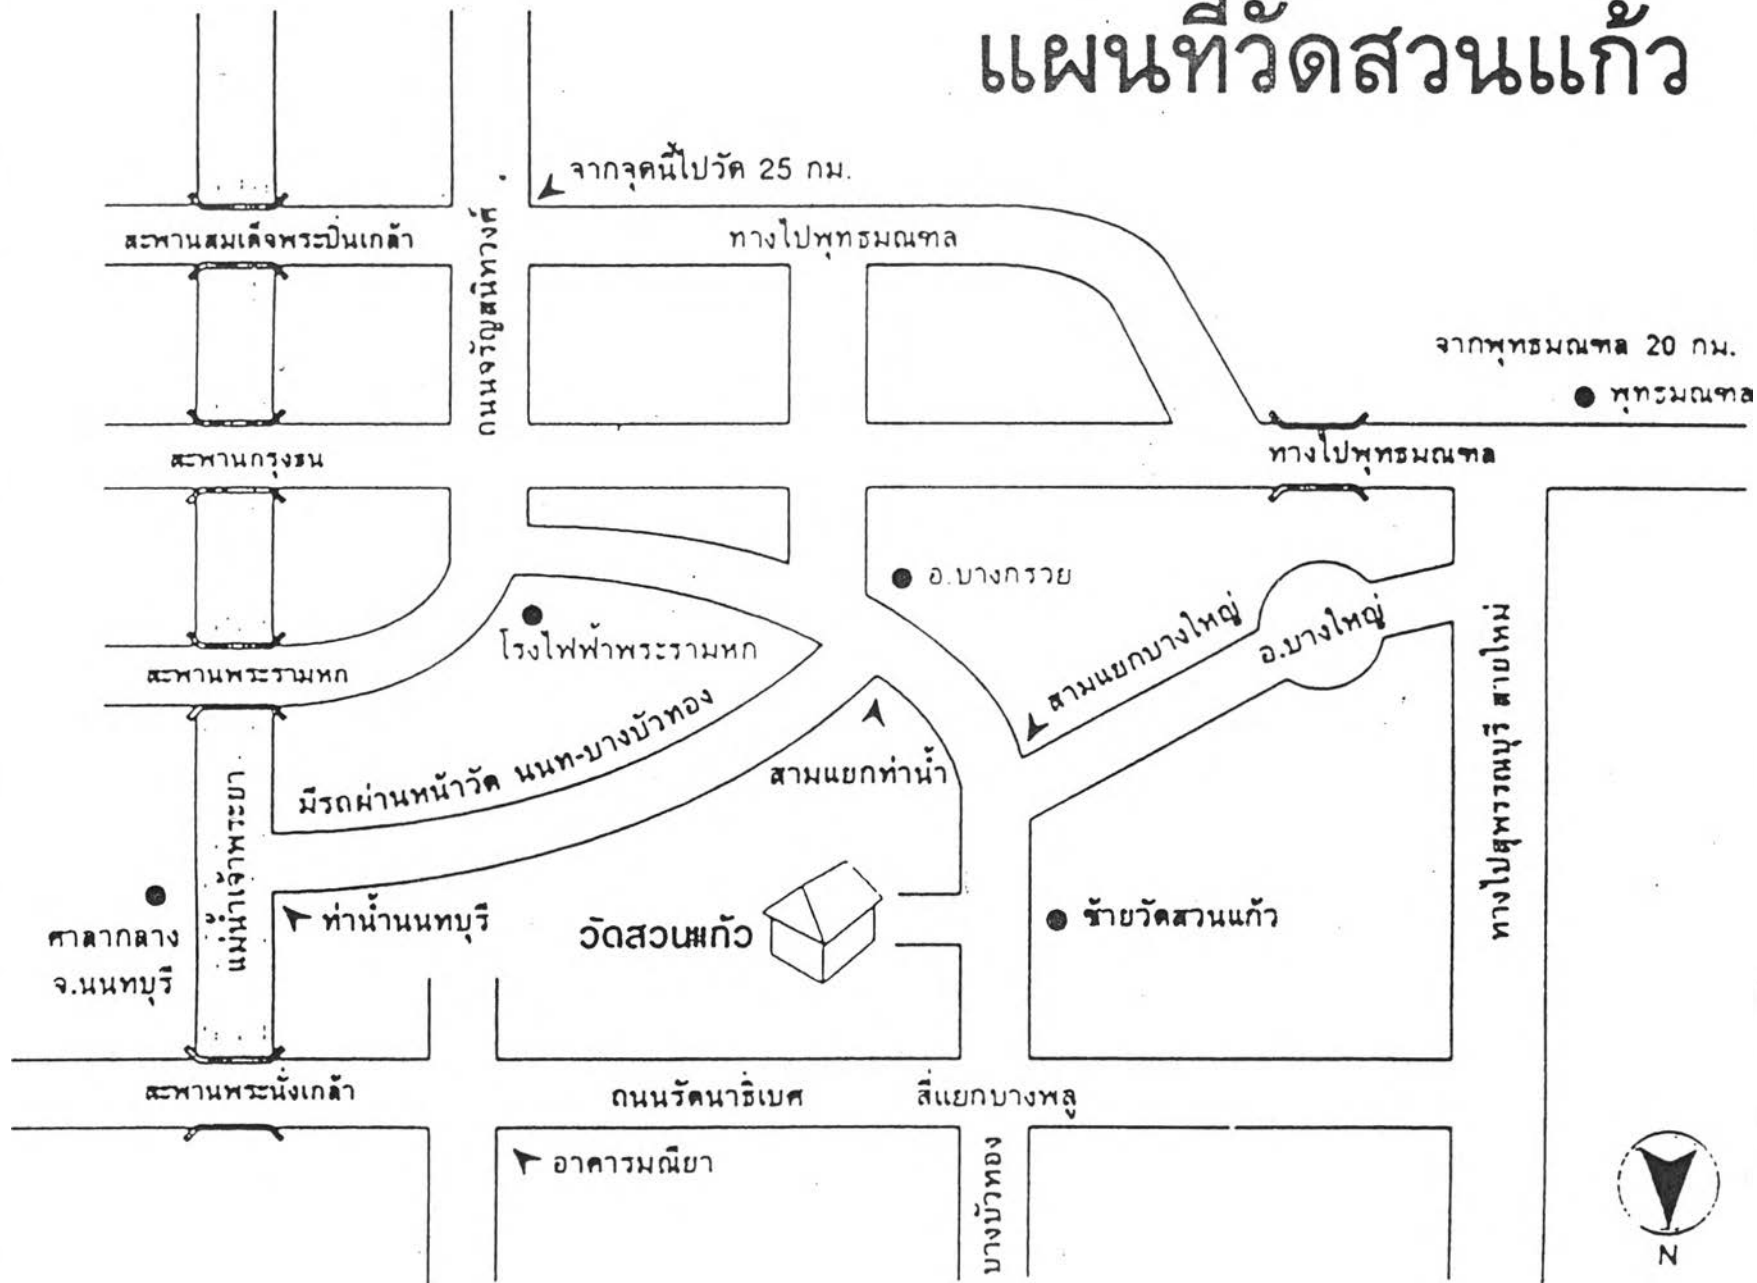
แผนที่วัดสวนแก้ว

จากจุดนี้ไปวัด 25 กม.

สะพานสมเด็จพระปิ่นเกล้า

ถนนจรัญสนิทวงศ์

ทางไปพุทธมณฑล

จากพุทธมณฑล 20 กม.

พุทธมณฑล

สะพานกรุงธน

ทางไปพุทธมณฑล

อ.บางกรวย

โรงไฟฟ้าพระรามหก

สามแยกบางใหญ่

อ.บางใหญ่

สะพานพระรามหก

มีรถผ่านหน้าวัด นนท-บางบัวทอง

สามแยกท่าน้ำ

ทางไปสุพรรณบุรี สายใหม่

แม่น้ำเจ้าพระยา

ศาลากลาง จ.นนทบุรี

ท่าน้ำนนทบุรี

วัดสวนแก้ว

ร้านวัดสวนแก้ว

สะพานพระนั่งเกล้า

ถนนรัตนาธิเบศ

สี่แยกบางพลู

อาคารมณียา

บางบัวทอง

N